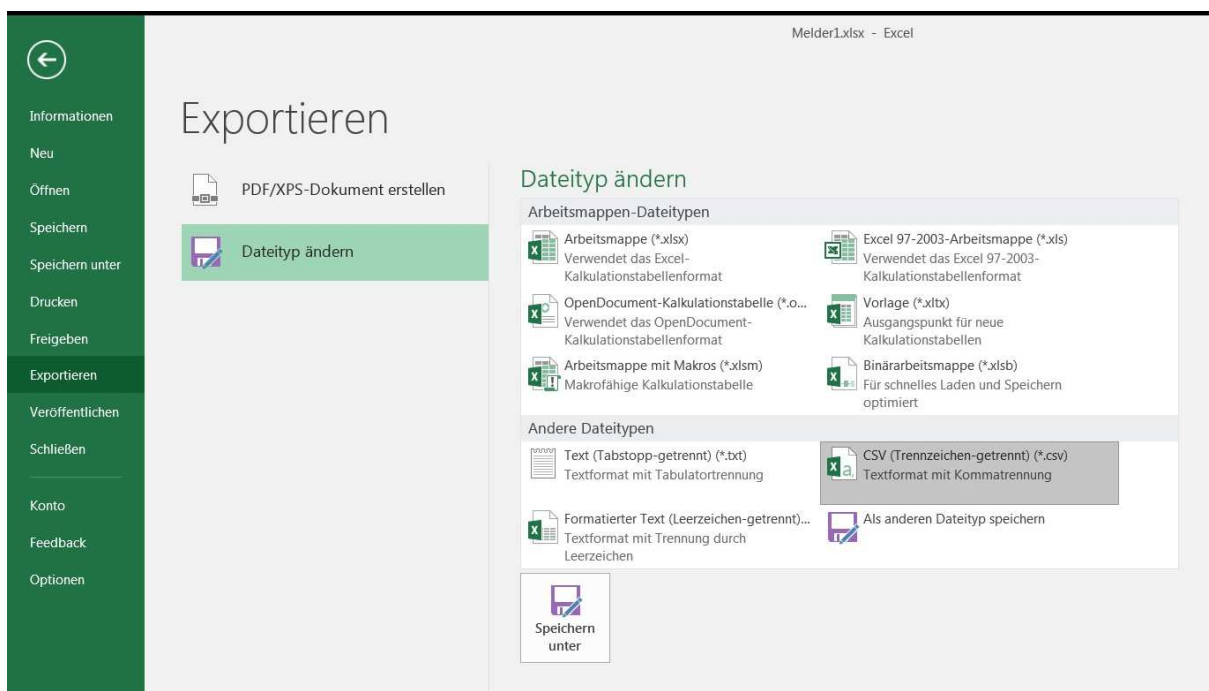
Melder1.xlsx - Excel

Informationen
Neu
Öffnen
Speichern
Speichern unter
Drucken
Freigeben
Exportieren
Veröffentlichen
Schließen
Konto
Feedback
Optionen

Exportieren

PDF/XPS-Dokument erstellen

Dateityp ändern

Dateityp ändern

Arbeitsmappen-Dateitypen

Arbeitsmappe (*.xlsx)
Verwendet das Excel-Kalkulationstabellenformat

Excel 97-2003-Arbeitsmappe (*.xls)
Verwendet das Excel 97-2003-Kalkulationstabellenformat

OpenDocument-Kalkulationstabelle (*.o...
Verwendet das OpenDocument-Kalkulationstabellenformat

Vorlage (*.xltx)
Ausgangspunkt für neue Kalkulationstabellen

Arbeitsmappe mit Makros (*.xlsm)
Makrofähige Kalkulationstabelle

Binärarbeitsmappe (*.xlsb)
Für schnelles Laden und Speichern optimiert

Andere Dateitypen

Text (Tabstopp-getrennt) (*.txt)
Textformat mit Tabulatortrennung

CSV (Trennzeichen-getrennt) (*.csv)
Textformat mit Kommatrennung

Formatierter Text (Leerzeichen-getrennt)...
Textformat mit Trennung durch Leerzeichen

Als anderen Dateityp speichern

Speichern unter